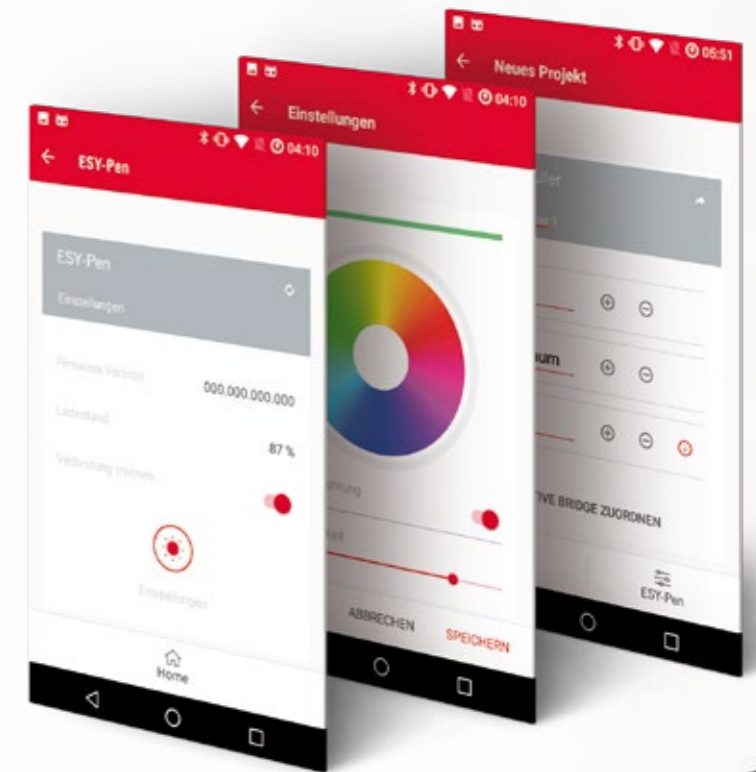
05:51
Neues Projekt
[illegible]
um
IVE BRIDGE ZUORDNEN
ESY-Pen

04:10
Einstellungen
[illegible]htung
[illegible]
ABBRECHEN
SPEICHERN

04:10
ESY-Pen
ESY-Pen
Einstellungen
Firmware Version
000.000.000.000
Ladestand
87 %
Verbindung trennen
Einstellungen
Home